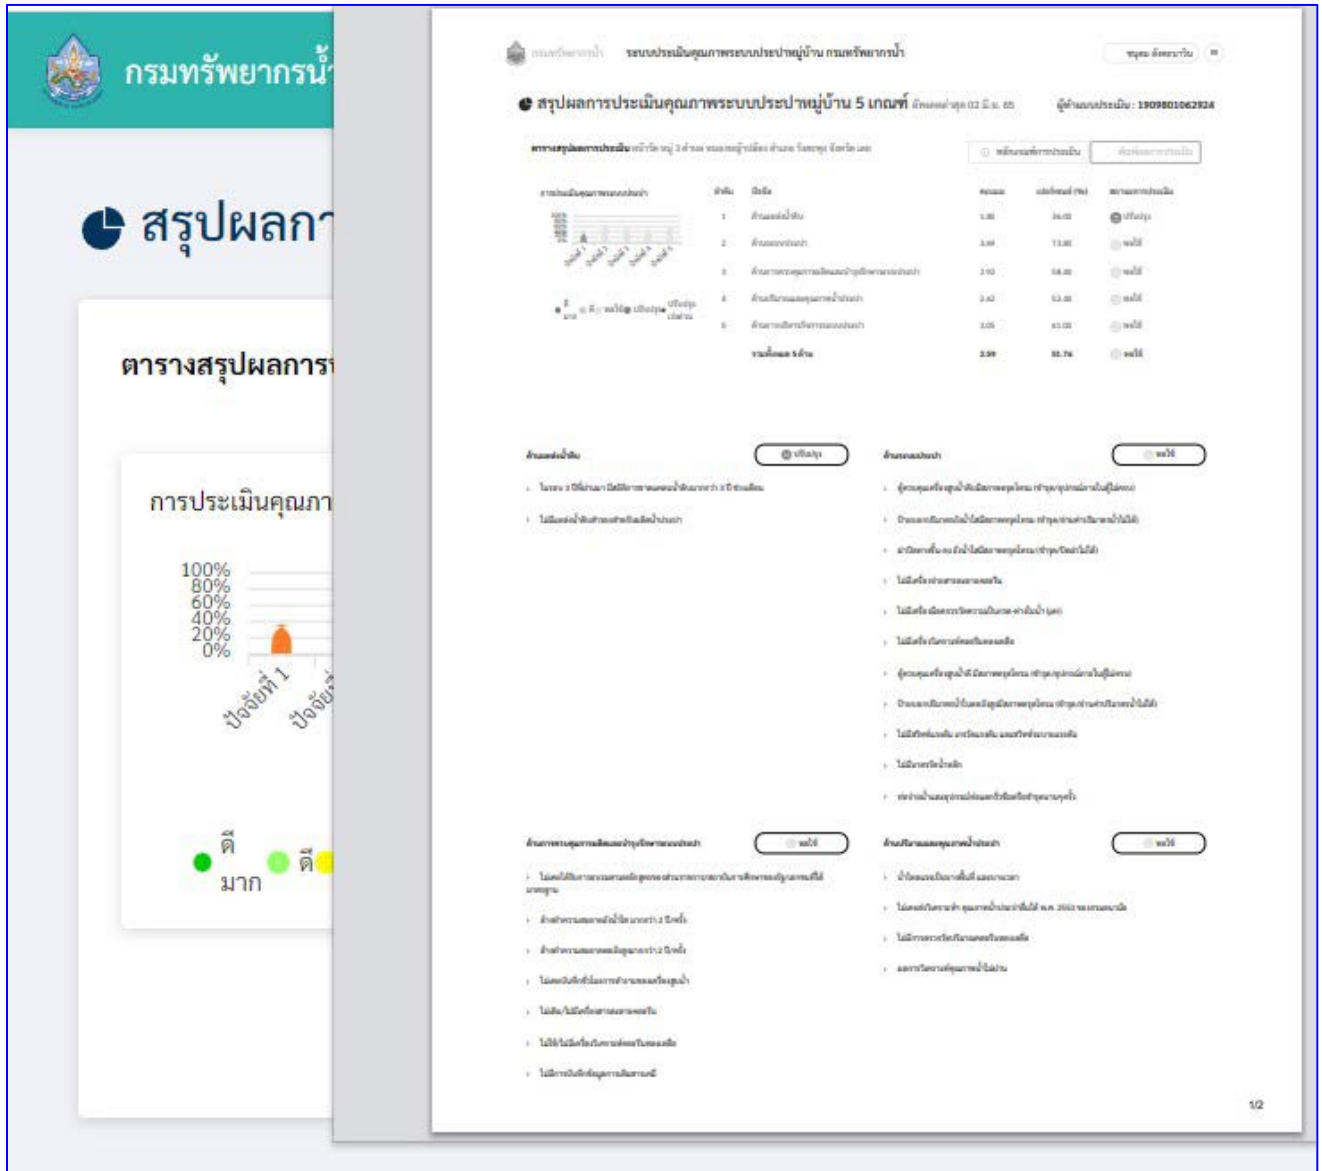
กรมทรัพยากรน้ำ

สรุปผลกา

ตารางสรุปผลการ

การประเมินคุณภา

100%
80%
60%
40%
20%
0%

ปัจจัยที่ 1
ปัจจัย

ดีมาก
ดี

ระบบประเมินคุณภาพระบบประปาหมู่บ้าน กรมทรัพยากรน้ำ

สรุปผลการประเมินคุณภาพระบบประปาหมู่บ้าน 5 เกณฑ์ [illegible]

ผู้ทำแบบประเมิน: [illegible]

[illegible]

| ลำดับ | ปัจจัย | คะแนน | เปอร์เซ็นต์ (%) | ผลการประเมิน |
|---|---|---|---|---|
| 1 | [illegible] | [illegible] | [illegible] | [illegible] |
| 2 | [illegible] | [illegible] | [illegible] | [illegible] |
| 3 | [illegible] | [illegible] | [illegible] | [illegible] |
| 4 | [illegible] | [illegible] | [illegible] | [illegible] |
| 5 | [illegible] | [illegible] | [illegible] | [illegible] |
| | รวมทั้งหมด 5 ด้าน | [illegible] | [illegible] | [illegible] |

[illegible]

1/2